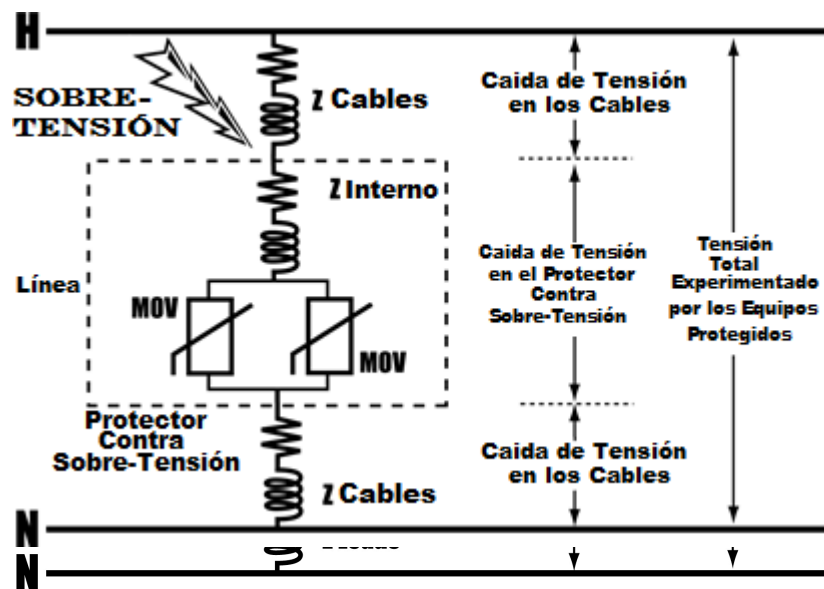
H

SOBRE-TENSIÓN

Z Cables

Caida de Tensión en los Cables

Z Interno

Línea

MOV

MOV

Caida de Tensión en el Protector Contra Sobre-Tensión

Tensión Total Experimentado por los Equipos Protegidos

Protector Contra Sobre-Tensión

Caida de Tensión en los Cables

Z Cables

N

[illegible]

N